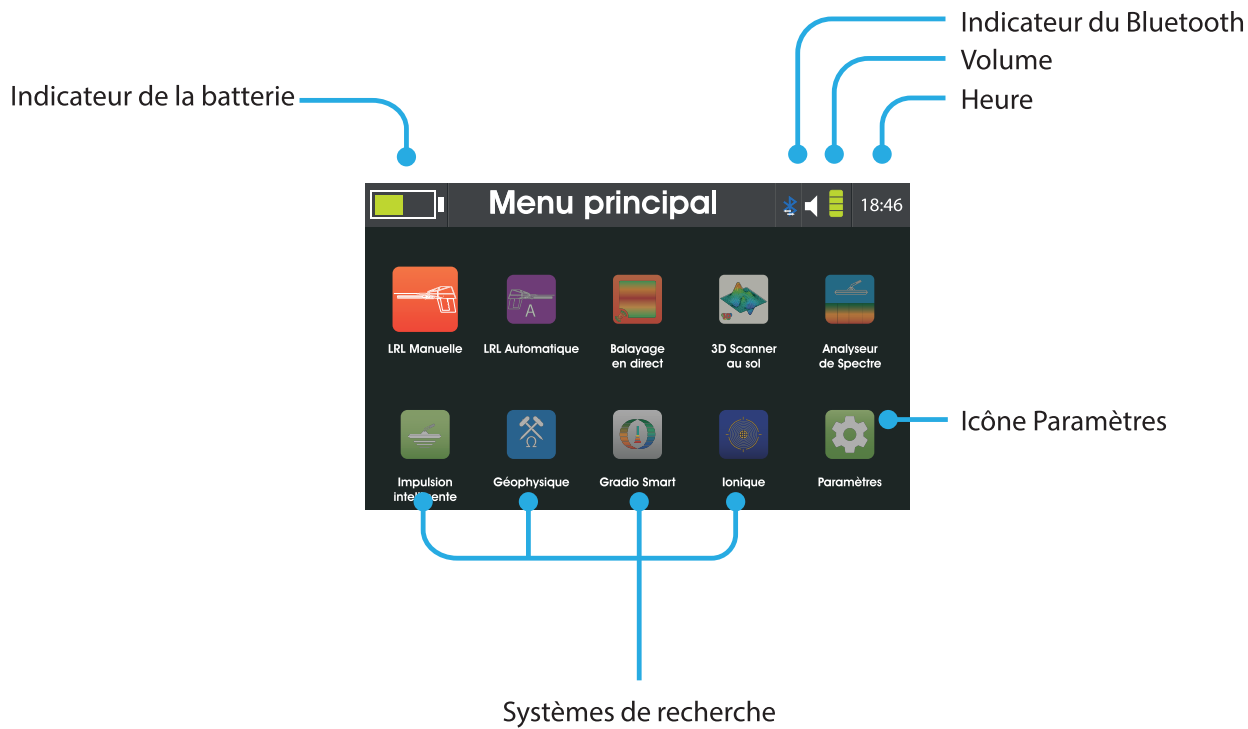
Indicateur du Bluetooth

Volume

Heure

Indicateur de la batterie

Menu principal

18:46

LRL Manuelle

LRL Automatique

Balayage en direct

3D Scanner au sol

Analyseur de Spectre

Impulsion intel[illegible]ente

Géophysique

Gradio Smart

Ionique

Paramètres

Icône Paramètres

Systèmes de recherche